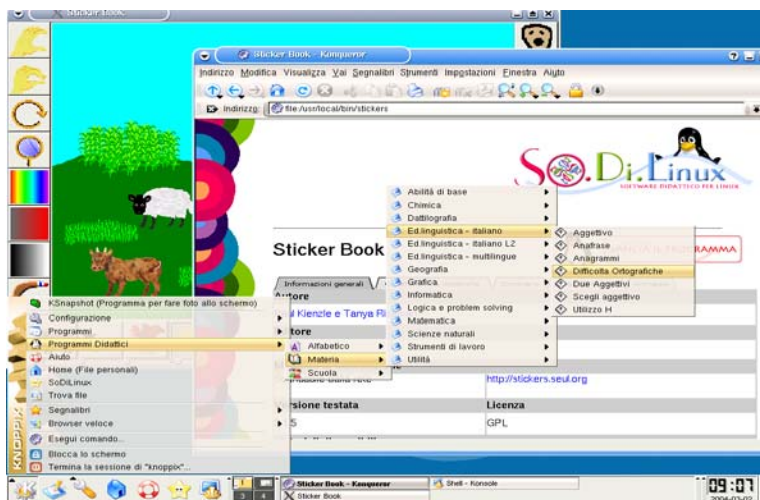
Sticker Book

Sticker Book - Konqueror

Indirizzo Modifica Visualizza Vai Segnalibri Strumenti Impostazioni Finestra Aiuto

Indirizzo: file:/usr/local/bin/stickers

So.Di.Linux
SOFTWARE DIDATTICO PER LINUX

Sticker Book

PROGRAMMA

Informazioni generali

Autore

l Kienzle e Tanya Ri

tore

http://stickers.seul.org

rsione testata

Licenza

5

GPL

KSnapshot (Programma per fare foto allo schermo)
Configurazione
Programmi
Programmi Didattici
Aiuto
Home (File personali)
SoDiLinux
Trova file
Segnalibri
Browser veloce
Esegui comando...
Blocca lo schermo
Termina la sessione di "knoppix"...

KNOPPIX

Alfabetico
Materia
Scuola

Abilità di base
Chimica
Dattilografia
Ed.linguistica - italiano
Ed.linguistica - italiano L2
Ed.linguistica - multilingue
Geografia
Grafica
Informatica
Logica e problem solving
Matematica
Scienze naturali
Strumenti di lavoro
Utilità

Aggettivo
Anafrase
Anagrammi
Difficoltà Ortografiche
Due Aggettivi
Scegli aggettivo
Utilizzo H

1 2
3 4

Sticker Book - Konqueror
Sticker Book
Shell - Konsole

09:07
2004-03-02